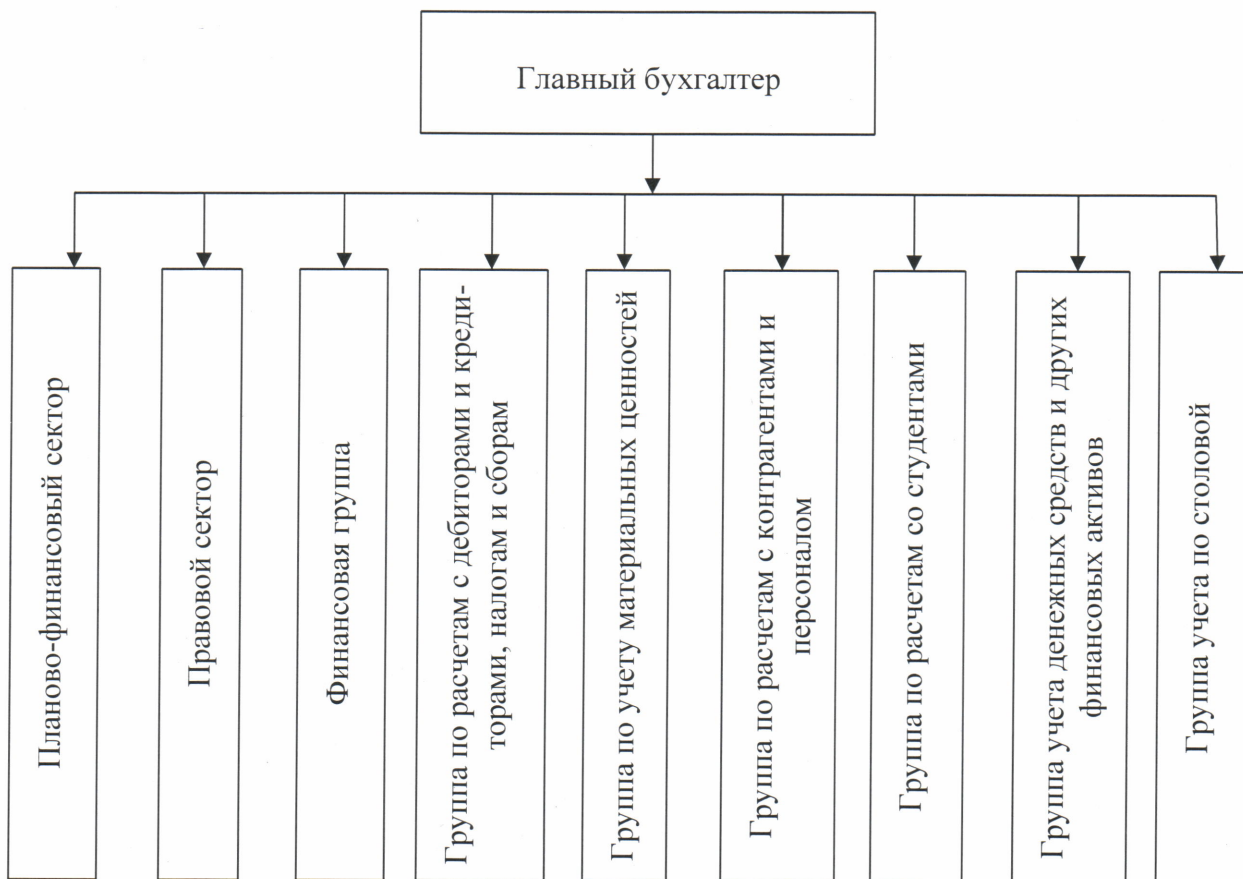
Главный бухгалтер

Планово-финансовый сектор

Правовой сектор

Финансовая группа

Группа по расчетам с дебиторами и кредиторами, налогам и сборам

Группа по учету материальных ценностей

Группа по расчетам с контрагентами и персоналом

Группа по расчетам со студентами

Группа учета денежных средств и других финансовых активов

Группа учета по столовой